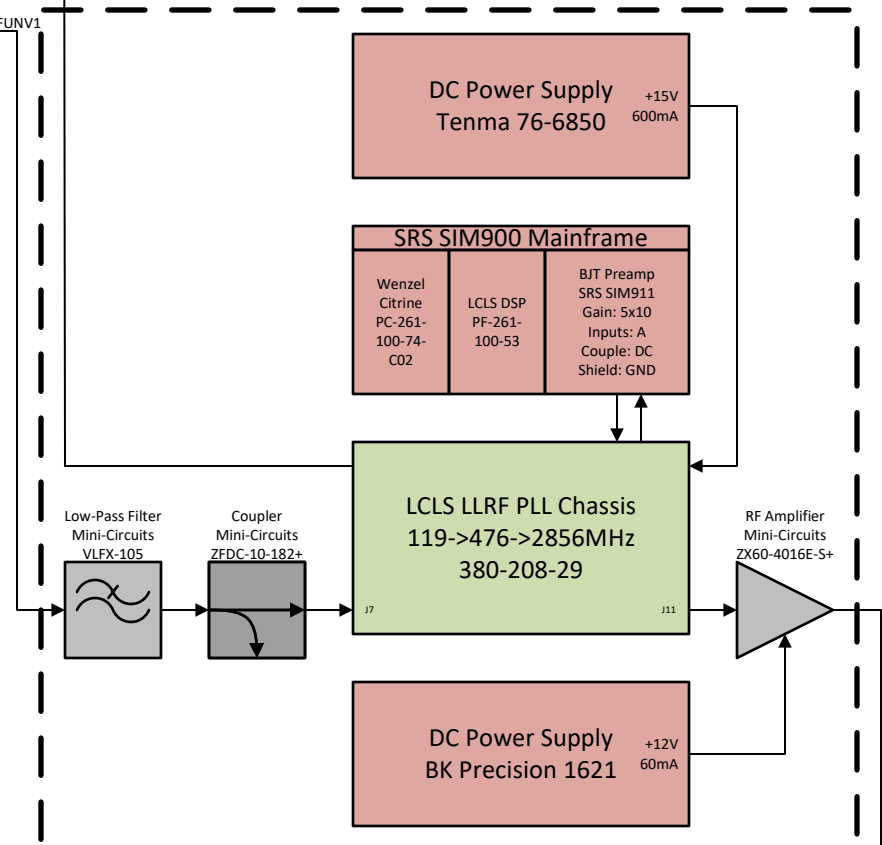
FUNV1

DC Power Supply
Tenma 76-6850

+15V
600mA

SRS SIM900 Mainframe

Wenzel Citrine PC-261-100-74-C02

LCLS DSP PF-261-100-53

BJT Preamp
SRS SIM911
Gain: 5x10
Inputs: A
Couple: DC
Shield: GND

Low-Pass Filter
Mini-Circuits
VLFX-105

Coupler
Mini-Circuits
ZFDC-10-182+

LCLS LLRF PLL Chassis
119->476->2856MHz
380-208-29

J7

J11

RF Amplifier
Mini-Circuits
ZX60-4016E-S+

DC Power Supply
BK Precision 1621

+12V
60mA